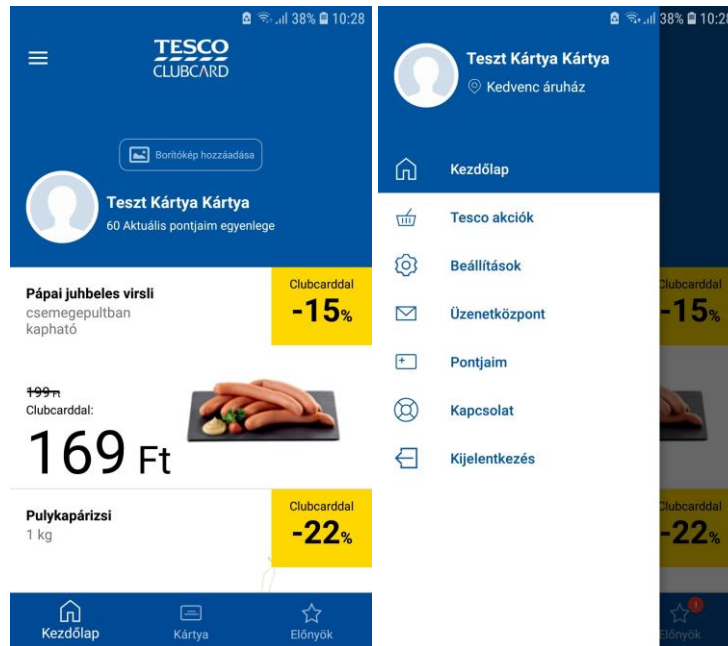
38% 10:28

TESCO
CLUBCARD

Borítókép hozzáadása

Teszt Kártya Kártya
60 Aktuális pontjaim egyenlege

Pápai juhbeles virsli
csemegepultban kapható

Clubcarddal
-15%

~~199 Ft~~
Clubcarddal:
169 Ft

Pulykapárizsi
1 kg

Clubcarddal
-22%

Kezdőlap
Kártya
Előnyök

38% 10:2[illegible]

Teszt Kártya Kártya
Kedvenc áruház

Kezdőlap
Tesco akciók
Beállítások
Üzenetközpont
Pontjaim
Kapcsolat
Kijelentkezés

Clubcarddal
-15%

Clubcarddal
-22%

Előnyök